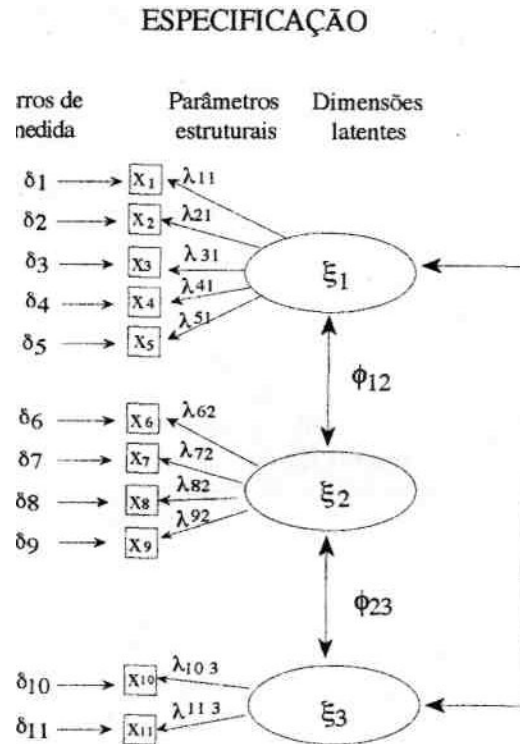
ESPECIFICAÇÃO

rros de nedida

Parâmetros estruturais

Dimensões latentes

$\delta_1$
$X_1$
$\lambda_{11}$
$\delta_2$
$X_2$
$\lambda_{21}$
$\delta_3$
$X_3$
$\lambda_{31}$
$\delta_4$
$X_4$
$\lambda_{41}$
$\delta_5$
$X_5$
$\lambda_{51}$
$\xi_1$

$\phi_{12}$

$\delta_6$
$X_6$
$\lambda_{62}$
$\delta_7$
$X_7$
$\lambda_{72}$
$\delta_8$
$X_8$
$\lambda_{82}$
$\delta_9$
$X_9$
$\lambda_{92}$
$\xi_2$

$\phi_{23}$

$\delta_{10}$
$X_{10}$
$\lambda_{10\,3}$
$\delta_{11}$
$X_{11}$
$\lambda_{11\,3}$
$\xi_3$